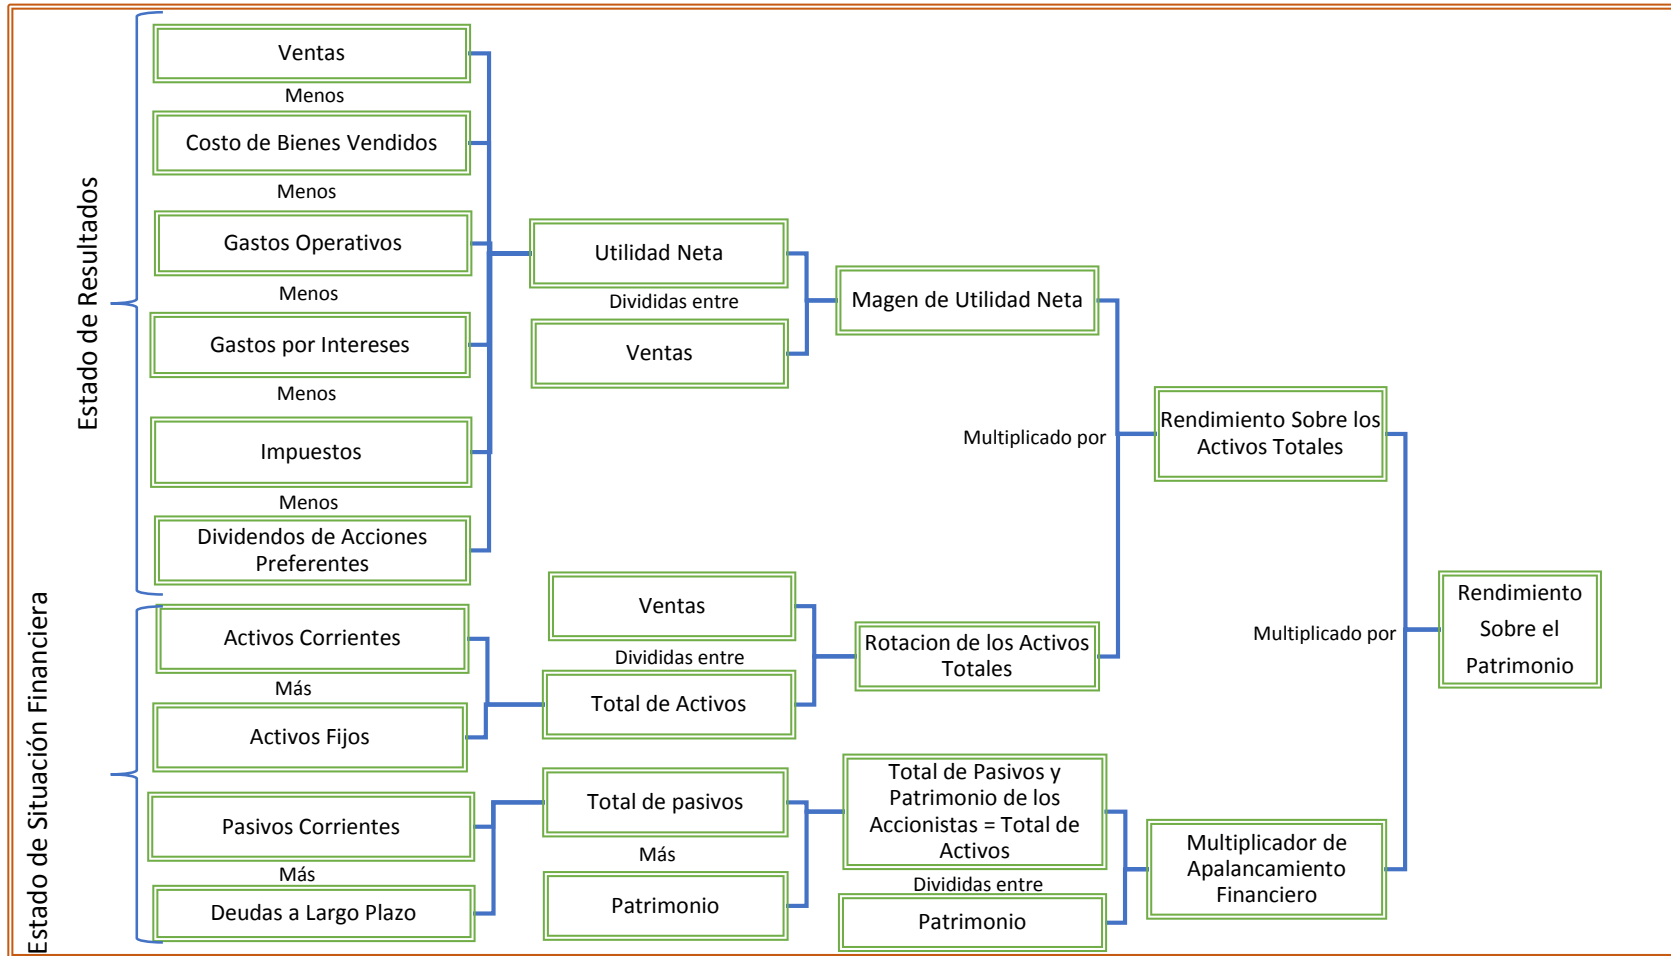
Estado de Resultados

Ventas
Menos
Costo de Bienes Vendidos
Menos
Gastos Operativos
Menos
Gastos por Intereses
Menos
Impuestos
Menos
Dividendos de Acciones Preferentes

Utilidad Neta
Divididas entre
Ventas

Magen de Utilidad Neta

Multiplicado por

Rendimiento Sobre los Activos Totales

Estado de Situación Financiera

Activos Corrientes
Más
Activos Fijos

Ventas
Divididas entre
Total de Activos

Rotacion de los Activos Totales

Multiplicado por

Rendimiento Sobre el Patrimonio

Pasivos Corrientes
Más
Deudas a Largo Plazo

Total de pasivos
Más
Patrimonio

Total de Pasivos y Patrimonio de los Accionistas = Total de Activos
Divididas entre
Patrimonio

Multiplicador de Apalancamiento Financiero